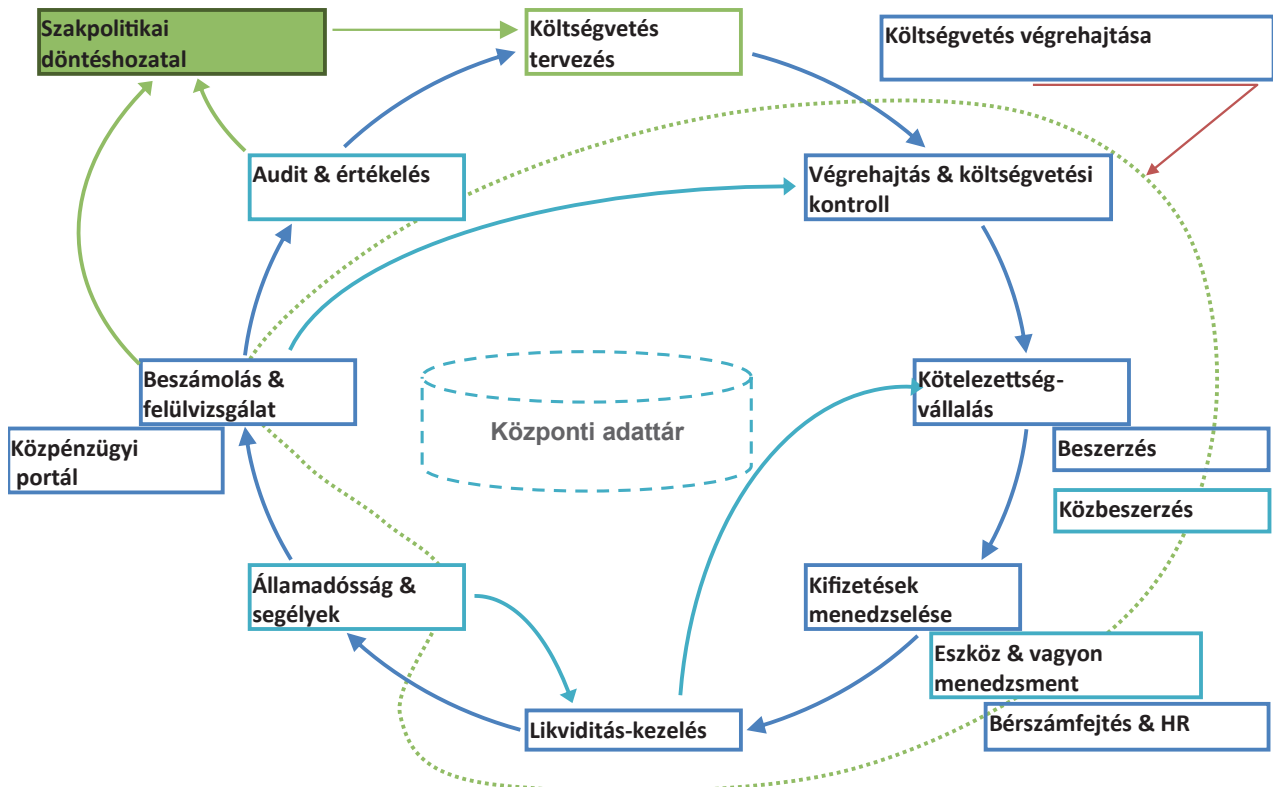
Szakpolitikai döntéshozatal

Költségvetés tervezés

Költségvetés végrehajtása

Audit & értékelés

Végrehajtás & költségvetési kontroll

Beszámolás & felülvizsgálat

Központi adattár

Kötelezettségvállalás

Közpénzügyi portál

Beszerzés

Közbeszerzés

Államadósság & segélyek

Kifizetések menedzselése

Eszköz & vagyon menedzsment

Bérszámfejtés & HR

Likviditás-kezelés